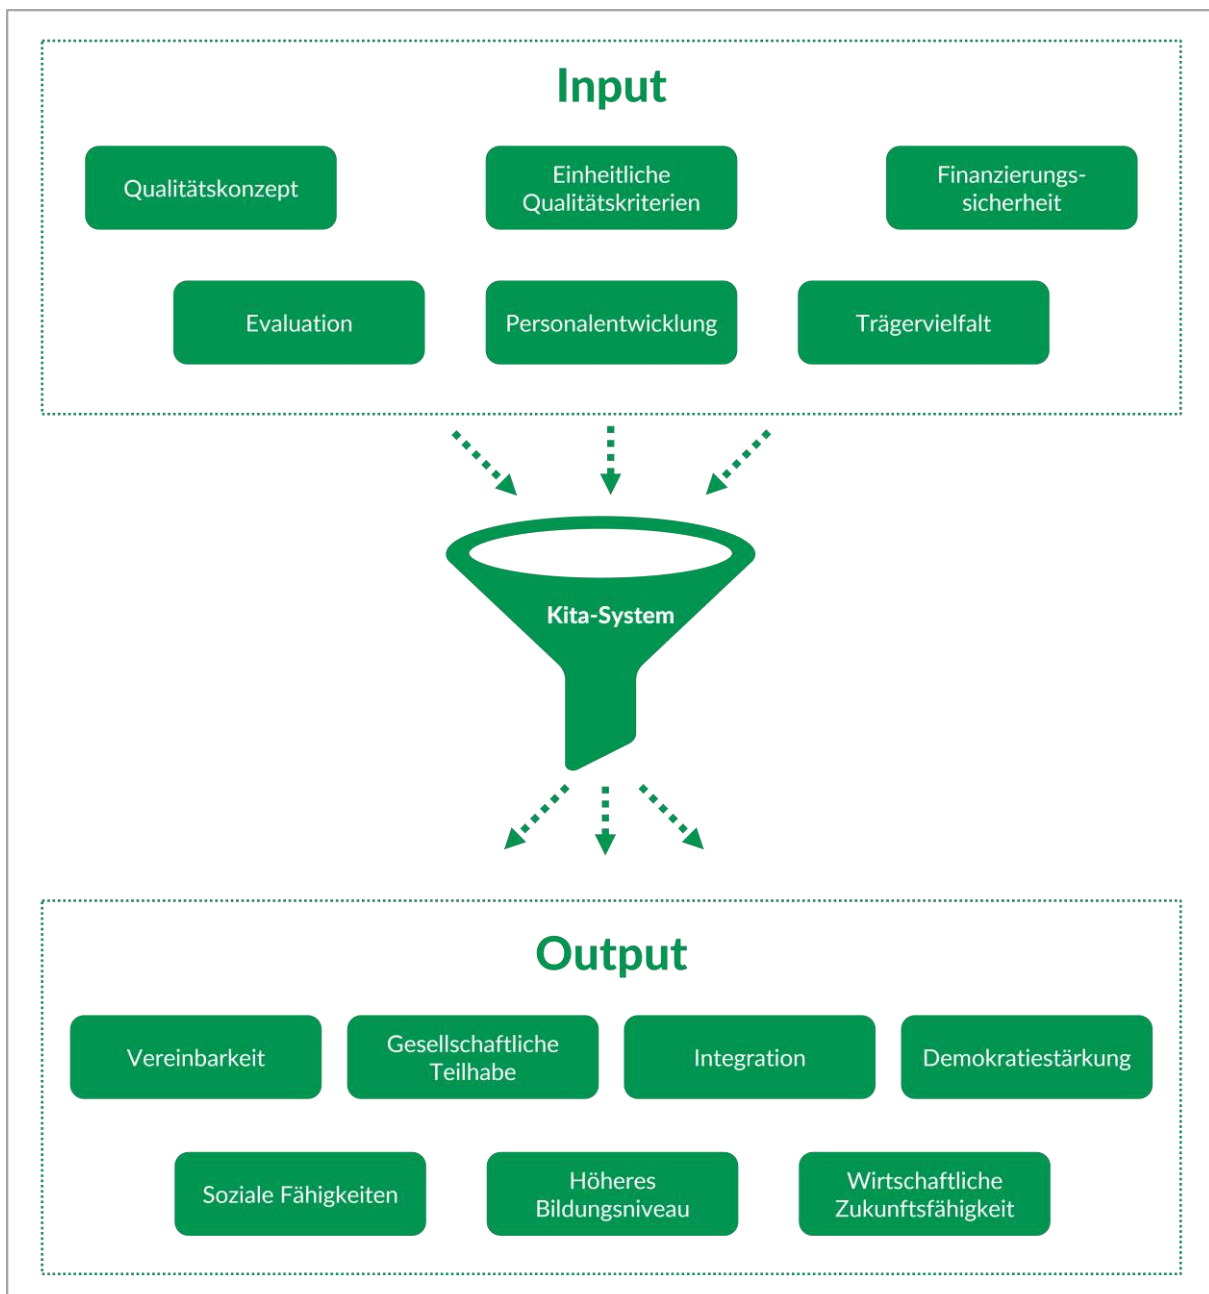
Input

Qualitätskonzept

Einheitliche Qualitätskriterien

Finanzierungssicherheit

Evaluation

Personalentwicklung

Trägervielfalt

Kita-System

Output

Vereinbarkeit

Gesellschaftliche Teilhabe

Integration

Demokratiestärkung

Soziale Fähigkeiten

Höheres Bildungsniveau

Wirtschaftliche Zukunftsfähigkeit